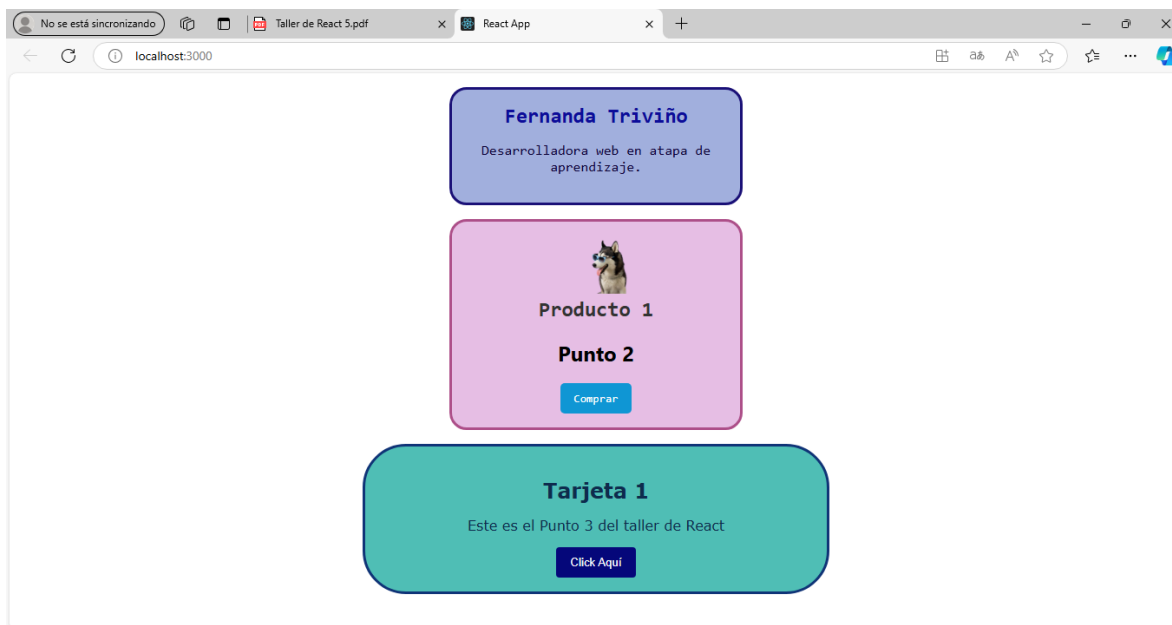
No se está sincronizando
Taller de React 5.pdf
React App
localhost:3000

Fernanda Triviño

Desarrolladora web en atapa de aprendizaje.

Producto 1

Punto 2

Comprar

Tarjeta 1

Este es el Punto 3 del taller de React

Click Aquí